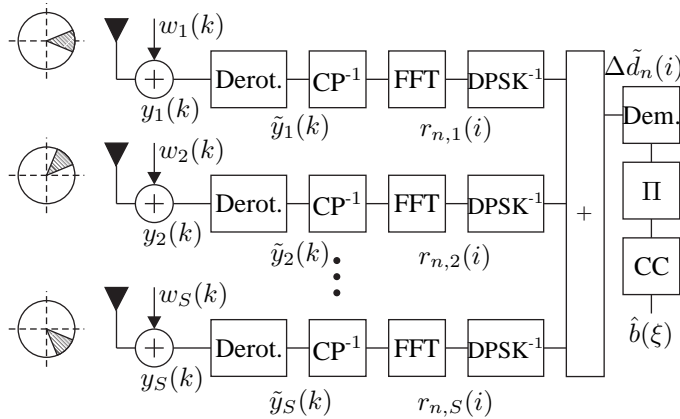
$w_1(k)$

$y_1(k)$

Derot.

$\tilde{y}_1(k)$

CP$^{-1}$

FFT

$r_{n,1}(i)$

DPSK$^{-1}$

$\Delta\tilde{d}_n(i)$

Dem.

$w_2(k)$

$y_2(k)$

Derot.

$\tilde{y}_2(k)$

CP$^{-1}$

FFT

$r_{n,2}(i)$

DPSK$^{-1}$

+

$\Pi$

$w_S(k)$

$y_S(k)$

Derot.

$\tilde{y}_S(k)$

CP$^{-1}$

FFT

$r_{n,S}(i)$

DPSK$^{-1}$

CC

$\hat{b}(\xi)$